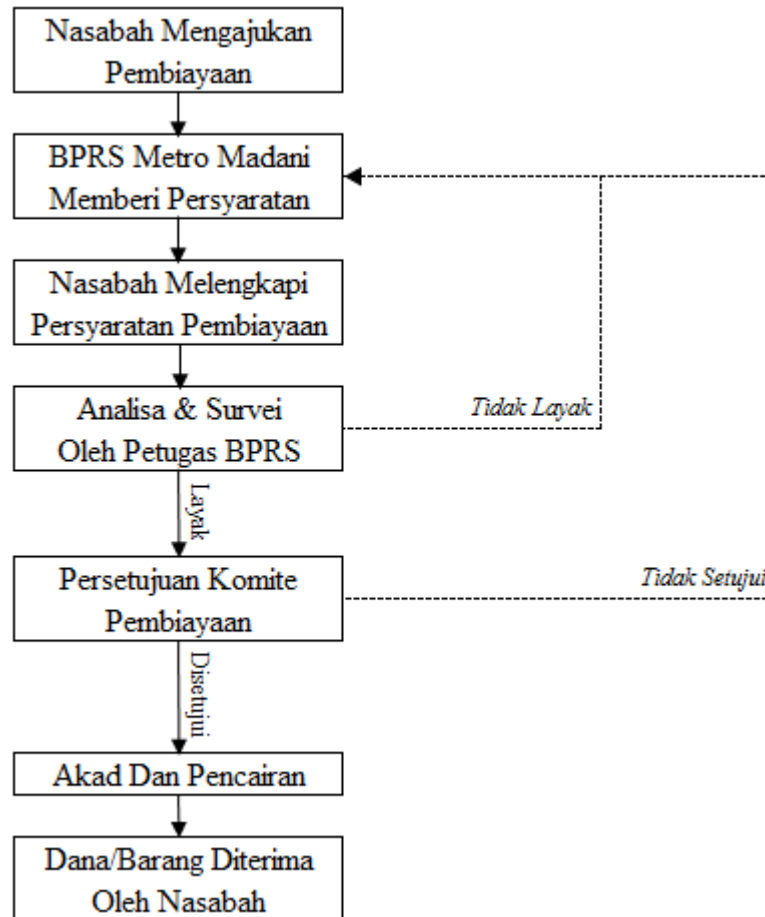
Nasabah Mengajukan Pembiayaan

BPRS Metro Madani Memberi Persyaratan

Nasabah Melengkapi Persyaratan Pembiayaan

Analisa & Survei Oleh Petugas BPRS

Tidak Layak

Layak

Persetujuan Komite Pembiayaan

Tidak Setujui

Disetujui

Akad Dan Pencairan

Dana/Barang Diterima Oleh Nasabah